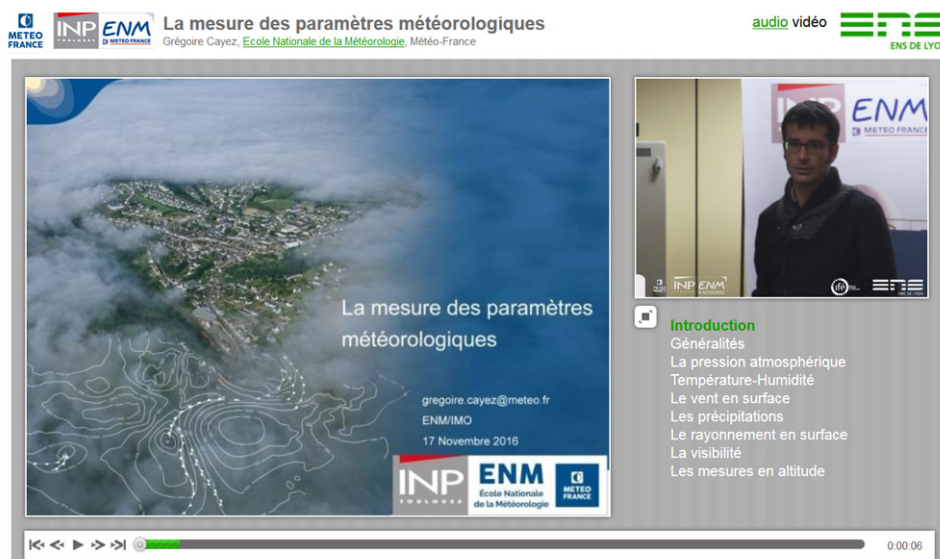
METEO FRANCE INP ENM METEO FRANCE

La mesure des paramètres météorologiques

Grégoire Cayez, Ecole Nationale de la Météorologie, Météo-France

audio vidéo

ENS DE LYO

La mesure des paramètres météorologiques

gregoire.cayez@meteo.fr
ENM/IMO
17 Novembre 2016

INP TOULOUSE ENM École Nationale de la Météorologie METEO FRANCE

INP ENM METEO FRANCE

Introduction
Généralités
La pression atmosphérique
Température-Humidité
Le vent en surface
Les précipitations
Le rayonnement en surface
La visibilité
Les mesures en altitude

0:00:06